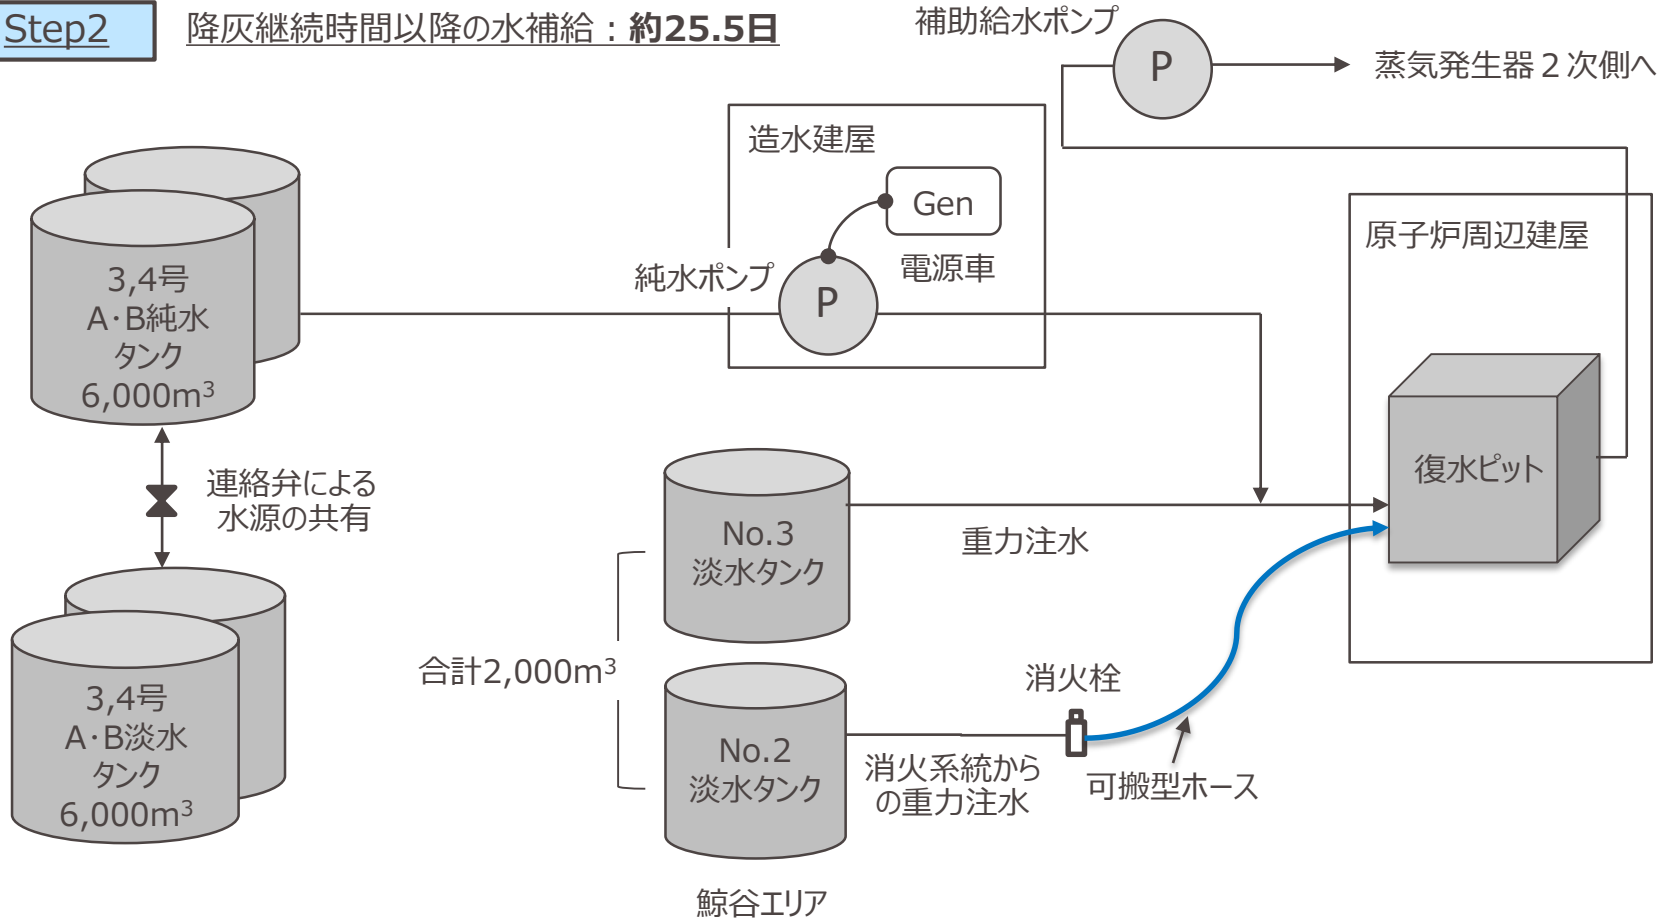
Step2

降灰継続時間以降の水補給：約25.5日

補助給水ポンプ

P

蒸気発生器２次側へ

造水建屋

Gen

純水ポンプ

P

電源車

原子炉周辺建屋

3,4号
A･B純水
タンク
6,000m$^3$

復水ピット

連絡弁による
水源の共有

No.3
淡水タンク

重力注水

3,4号
A･B淡水
タンク
6,000m$^3$

合計2,000m$^3$

消火栓

No.2
淡水タンク

消火系統から
の重力注水

可搬型ホース

鯨谷エリア